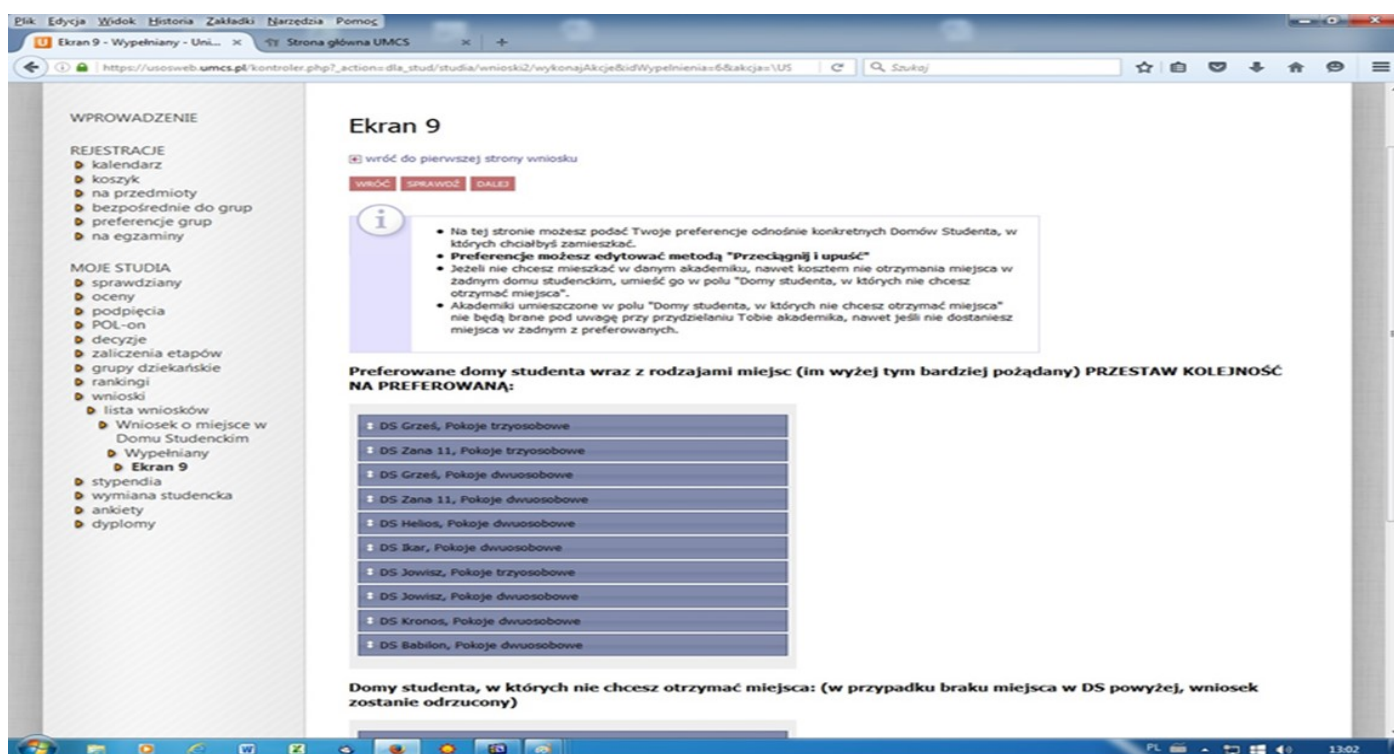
Plik Edycja Widok Historia Zakładki Narzędzia Pomoc

Ekran 9 - Wypełniany - Uni... × Strona główna UMCS ×

https://usosweb.umcs.pl/kontroler.php?_action=dla_stud/studia/wnioski2/wykonajAkcje&idWypelnienia=6&akcja=\US

Szukaj

WPROWADZENIE

REJESTRACJE
kalendarz
koszyk
na przedmioty
bezpośrednie do grup
preferencje grup
na egzaminy

MOJE STUDIA
sprawdziany
oceny
podpięcia
POL-on
decyzje
zaliczenia etapów
grupy dziekańskie
rankingi
wnioski
lista wniosków
Wniosek o miejsce w Domu Studenckim
Wypełniany
Ekran 9
stypendia
wymiana studencka
ankiety
dyplomy

Ekran 9

wróć do pierwszej strony wniosku

WRÓĆ SPRAWDŹ DALEJ

- Na tej stronie możesz podać Twoje preferencje odnośnie konkretnych Domów Studenta, w których chciałbyś zamieszkać.
- **Preferencje możesz edytować metodą "Przeciągnij i upuść"**
- Jeżeli nie chcesz mieszkać w danym akademiku, nawet kosztem nie otrzymania miejsca w żadnym domu studenckim, umieść go w polu "Domy studenta, w których nie chcesz otrzymać miejsca".
- Akademiki umieszczone w polu "Domy studenta, w których nie chcesz otrzymać miejsca" nie będą brane pod uwagę przy przydzielaniu Tobie akademika, nawet jeśli nie dostaniesz miejsca w żadnym z preferowanych.

**Preferowane domy studenta wraz z rodzajami miejsc (im wyżej tym bardziej pożądany) PRZESTAW KOLEJNOŚĆ NA PREFEROWANĄ:**

DS Grześ, Pokoje trzyosobowe
DS Zana 11, Pokoje trzyosobowe
DS Grześ, Pokoje dwuosobowe
DS Zana 11, Pokoje dwuosobowe
DS Helios, Pokoje dwuosobowe
DS Ikar, Pokoje dwuosobowe
DS Jowisz, Pokoje trzyosobowe
DS Jowisz, Pokoje dwuosobowe
DS Kronos, Pokoje dwuosobowe
DS Babilon, Pokoje dwuosobowe

**Domy studenta, w których nie chcesz otrzymać miejsca: (w przypadku braku miejsca w DS powyżej, wniosek zostanie odrzucony)**

PL 13:02